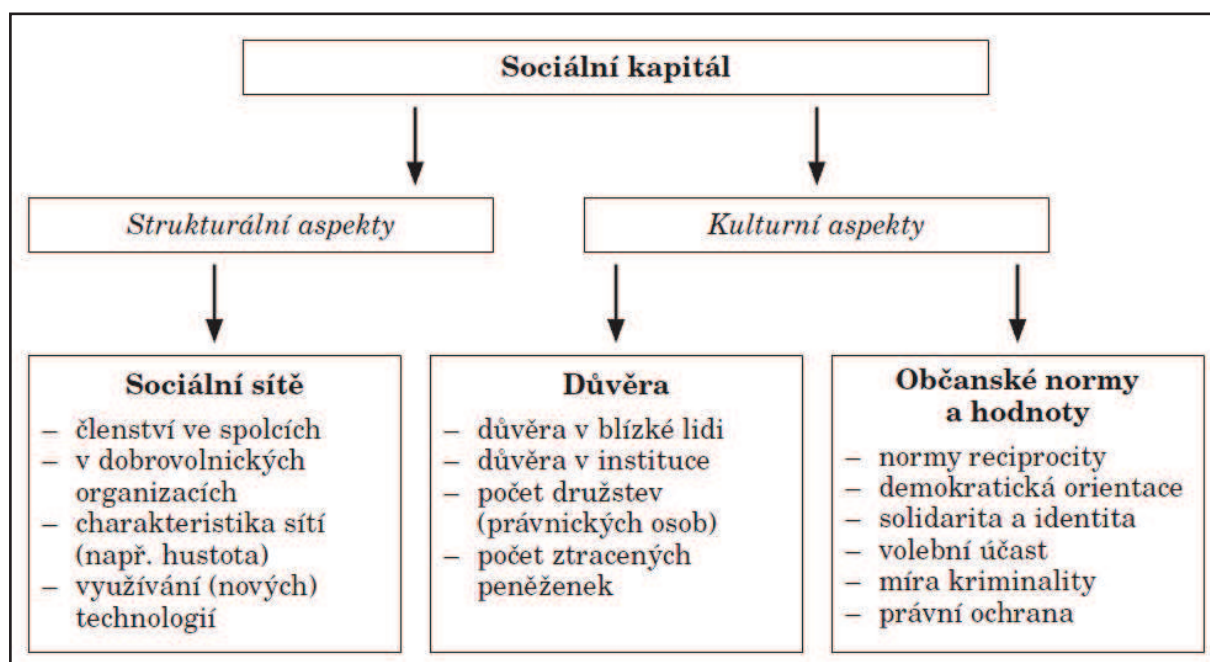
Sociální kapitál

Strukturální aspekty

Kulturní aspekty

Sociální sítě
– členství ve spolcích
– v dobrovolnických organizacích
– charakteristika sítí (např. hustota)
– využívání (nových) technologií

Důvěra
– důvěra v blízké lidi
– důvěra v instituce
– počet družstev (právnických osob)
– počet ztracených peněženek

Občanské normy a hodnoty
– normy reciprocity
– demokratická orientace
– solidarita a identita
– volební účast
– míra kriminality
– právní ochrana